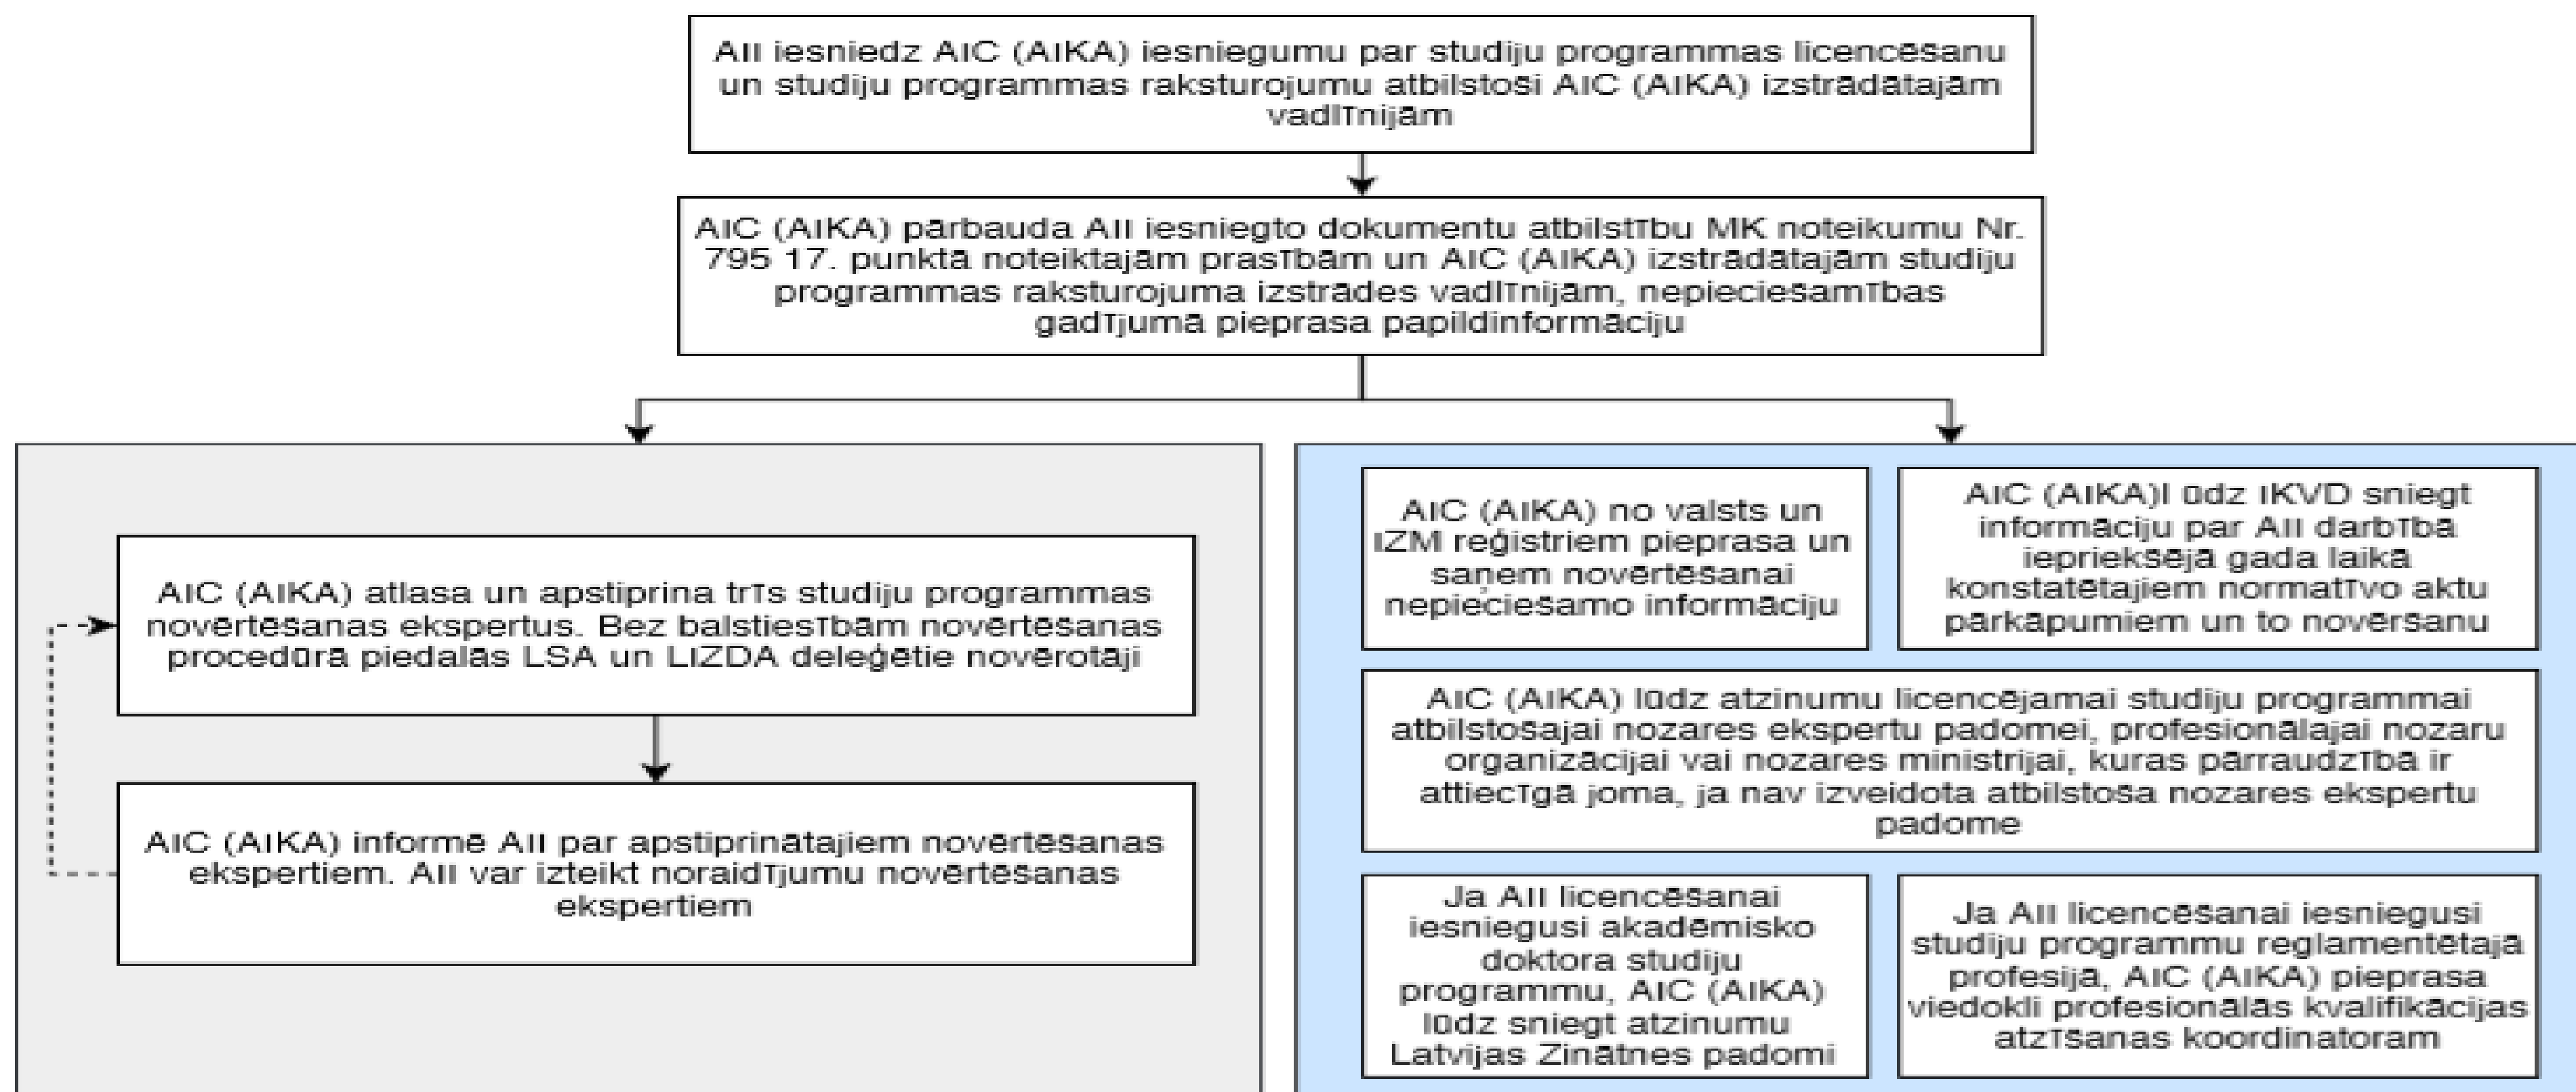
AII iesniedz AIC (AIKA) iesniegumu par studiju programmas licencēšanu un studiju programmas raksturojumu atbilstoši AIC (AIKA) izstrādātajām vadlīnijām

AIC (AIKA) pārbauda AII iesniegto dokumentu atbilstību MK noteikumu Nr. 795 17. punktā noteiktajām prasībām un AIC (AIKA) izstrādātajām studiju programmas raksturojuma izstrādes vadlīnijām, nepieciešamības gadījumā pieprasa papildinformāciju

AIC (AIKA) atlasa un apstiprina trīs studiju programmas novērtēšanas ekspertus. Bez balstiesībām novērtēšanas procedūrā piedalās LSA un LIZDA deleģētie novērotāji

AIC (AIKA) informē AII par apstiprinātajiem novērtēšanas ekspertiem. AII var izteikt noraidījumu novērtēšanas ekspertiem

AIC (AIKA) no valsts un IZM reģistriem pieprasa un saņem novērtēšanai nepieciešamo informāciju

AIC (AIKA)I lūdz IKVD sniegt informāciju par AII darbībā iepriekšējā gada laikā konstatētajiem normatīvo aktu pārkāpumiem un to novēršanu

AIC (AIKA) lūdz atzinumu licencējamai studiju programmai atbilstošajai nozares ekspertu padomei, profesionālajai nozaru organizācijai vai nozares ministrijai, kuras pārraudzībā ir attiecīgā joma, ja nav izveidota atbilstoša nozares ekspertu padome

Ja AII licencēšanai iesniegusi akadēmisko doktora studiju programmu, AIC (AIKA) lūdz sniegt atzinumu Latvijas Zinātnes padomi

Ja AII licencēšanai iesniegusi studiju programmu reglamentētajā profesijā, AIC (AIKA) pieprasa viedokli profesionālās kvalifikācijas atzīšanas koordinatoram